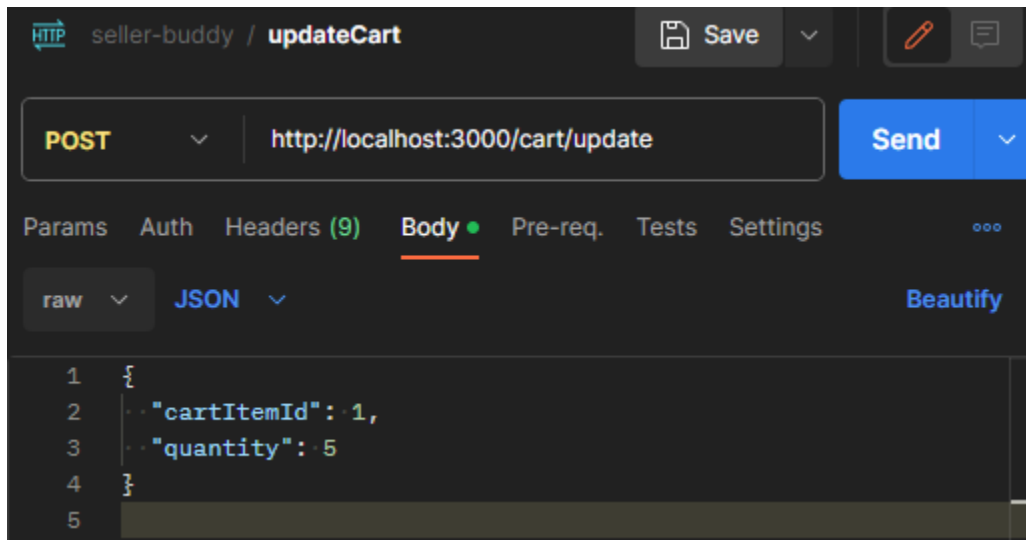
HTTP seller-buddy / updateCart

Save

POST http://localhost:3000/cart/update

Send

Params Auth Headers (9) Body Pre-req. Tests Settings

raw JSON

Beautify

1 {
2 "cartItemId": 1,
3 "quantity": 5
4 }
5